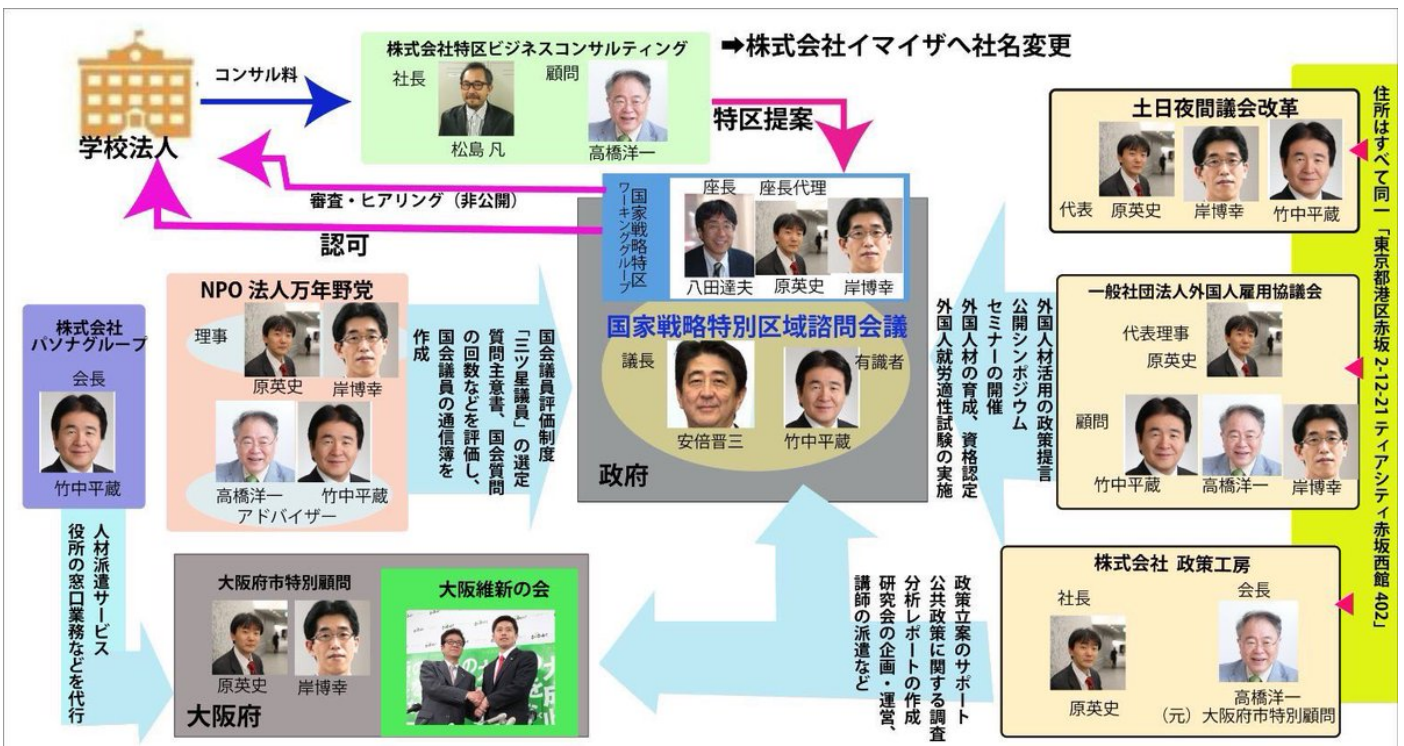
学校法人

コンサル料

株式会社特区ビジネスコンサルティング
社長
松島 凡
顧問
高橋洋一

➡株式会社イマイザへ社名変更

特区提案

審査・ヒアリング（非公開）

認可

国家戦略特区ワーキンググループ
座長
八田達夫
座長代理
原英史
岸博幸

国家戦略特別区域諮問会議
議長
安倍晋三
有識者
竹中平蔵

政府

NPO 法人万年野党
理事
原英史
岸博幸
高橋洋一
竹中平蔵
アドバイザー

国会議員評価制度「三ツ星議員」の選定
質問主意書、国会質問の回数などを評価し、国会議員の通信簿を作成

株式会社パソナグループ
会長
竹中平蔵

人材派遣サービス
役所の窓口業務などを代行

大阪府市特別顧問
原英史
岸博幸

大阪維新の会

大阪府

政策立案のサポート
公共政策に関する調査分析レポートの作成
研究会の企画・運営、講師の派遣など

外国人材活用の政策提言
公開シンポジウム
セミナーの開催
外国人材の育成、資格認定
外国人就労適性試験の実施

土日夜間議会改革
代表
原英史
岸博幸
竹中平蔵

一般社団法人外国人雇用協議会
代表理事
原英史
顧問
竹中平蔵
高橋洋一
岸博幸

株式会社 政策工房
社長
原英史
会長
高橋洋一
（元）大阪府市特別顧問

住所はすべて同一「東京都港区赤坂 2-12-21 ティアシティ赤坂西館 402」